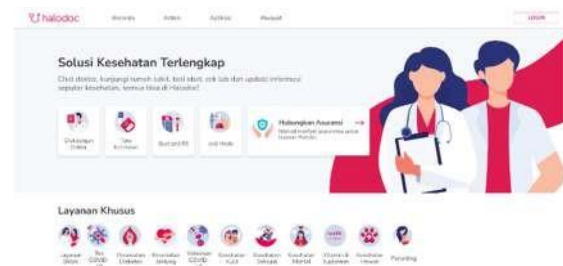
halodoc

Beranda Artikel Aplikasi Maskapai

LOGIN

Solusi Kesehatan Terlengkap

Chat dokter, kunjungi rumah sakit, beli obat, cek lab dan update informasi seputar kesehatan, semua bisa di Halodoc!

Chat dengan Dokter

Toko Kesehatan

Buat Janji RS

Cek Lab

Hubungkan Asuransi →

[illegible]

Layanan Khusus

Layanan Obat

Tes COVID-19

Perawatan Diabetes

Kesehatan Jantung

Vaksinasi COVID-19

Kesehatan Kulit

Kesehatan Seksual

Kesehatan Mental

Vitamin & Suplemen

Kesehatan Hewan

Parenting